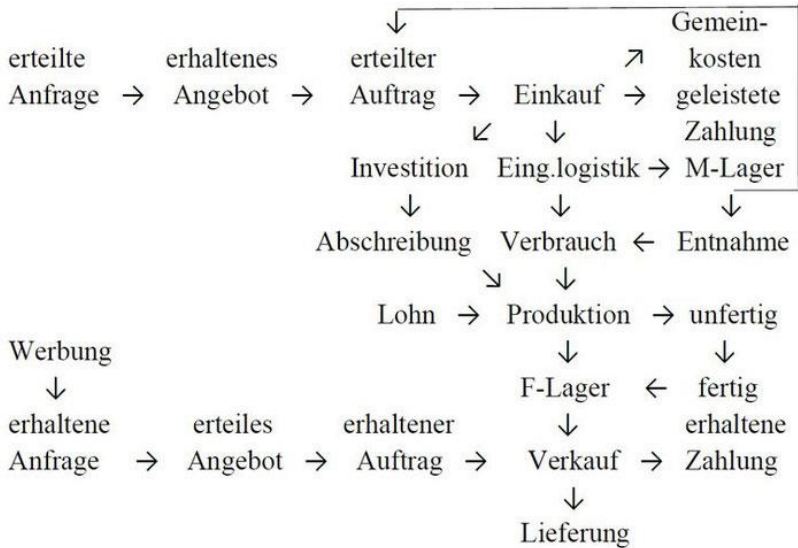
Gemeinkosten

erteilte Anfrage → erhaltenes Angebot → erteilter Auftrag → Einkauf → geleistete Zahlung

Investition

Eing.logistik → M-Lager

Abschreibung

Verbrauch ← Entnahme

Lohn → Produktion → unfertig

Werbung

F-Lager ← fertig

erhaltene Anfrage → erteiles Angebot → erhaltener Auftrag → Verkauf → erhaltene Zahlung

Lieferung